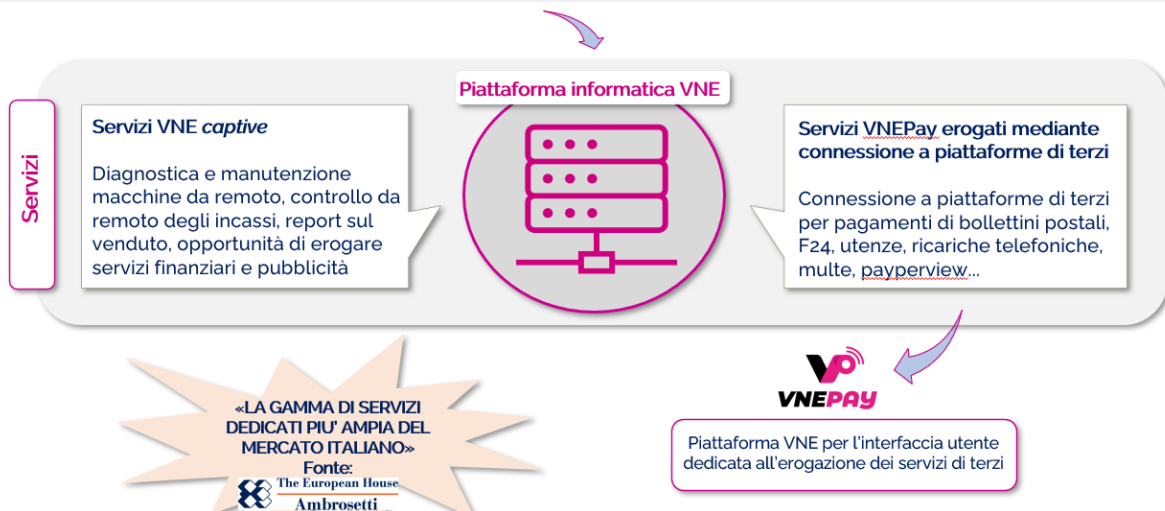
Servizi

Piattaforma informatica VNE

Servizi VNE *captive*

Diagnostica e manutenzione macchine da remoto, controllo da remoto degli incassi, report sul venduto, opportunità di erogare servizi finanziari e pubblicità

Servizi VNEPay erogati mediante connessione a piattaforme di terzi

Connessione a piattaforme di terzi per pagamenti di bollettini postali, F24, utenze, ricariche telefoniche, multe, payperview…

VNEPAY

Piattaforma VNE per l'interfaccia utente dedicata all'erogazione dei servizi di terzi

«LA GAMMA DI SERVIZI DEDICATI PIU' AMPIA DEL MERCATO ITALIANO»
Fonte:
The European House
Ambrosetti